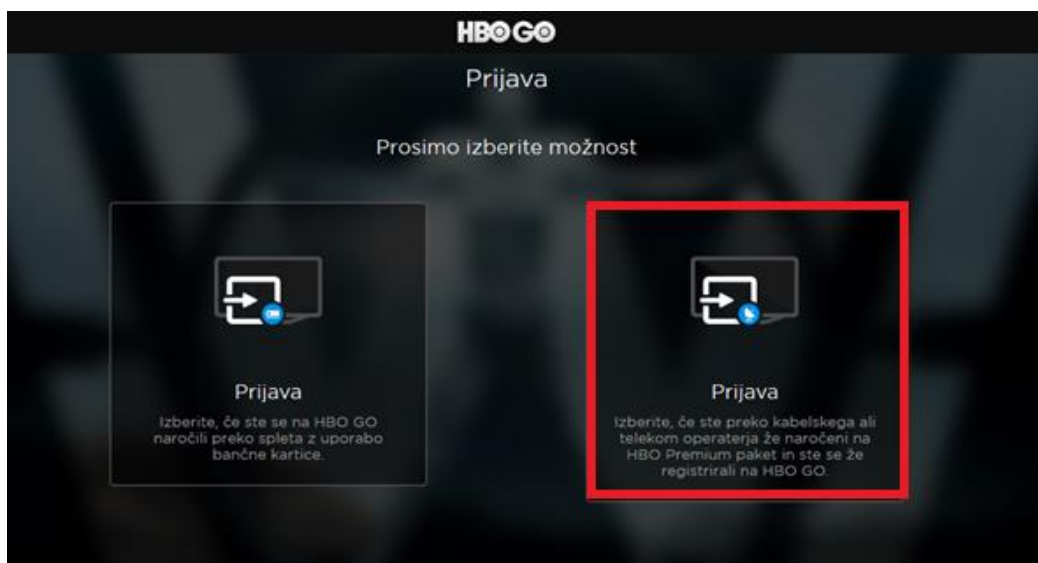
HBO GO

Prijava

Prosimo izberite možnost

Prijava

Izberite, če ste se na HBO GO naročili preko spleta z uporabo bančne kartice.

Prijava

Izberite, če ste preko kabelskega ali telekom operaterja že naročeni na HBO Premium paket in ste se že registrirali na HBO GO.